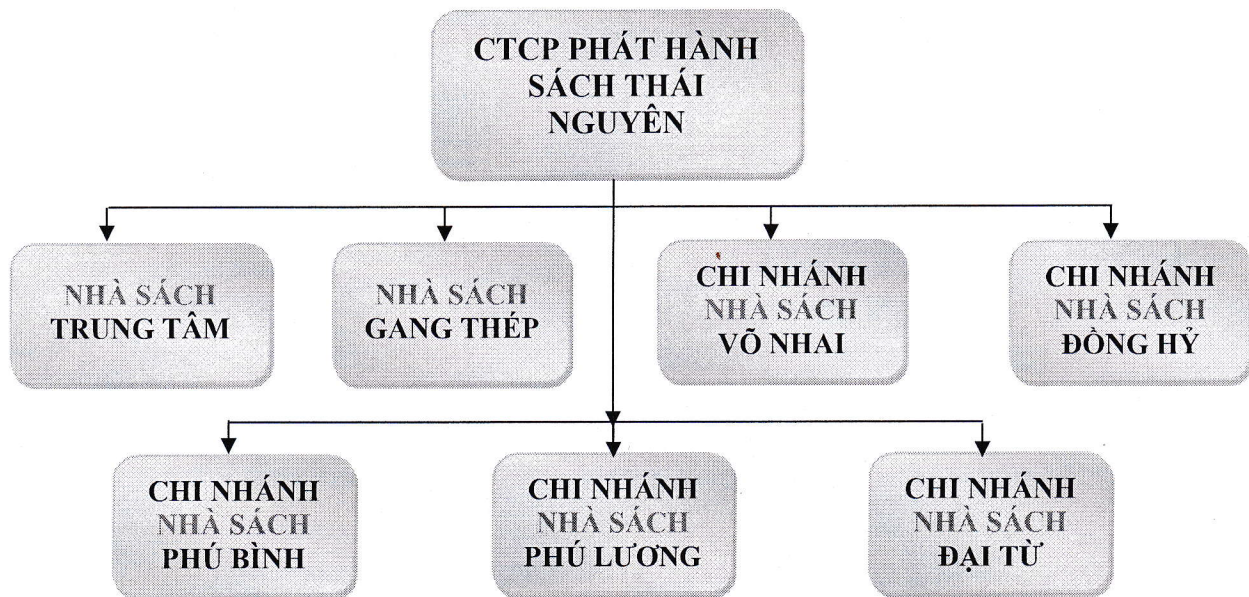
CTCP PHÁT HÀNH SÁCH THÁI NGUYÊN

NHÀ SÁCH TRUNG TÂM

NHÀ SÁCH GANG THÉP

CHI NHÁNH NHÀ SÁCH VÕ NHAI

CHI NHÁNH NHÀ SÁCH ĐỒNG HỶ

CHI NHÁNH NHÀ SÁCH PHÚ BÌNH

CHI NHÁNH NHÀ SÁCH PHÚ LƯƠNG

CHI NHÁNH NHÀ SÁCH ĐẠI TỪ